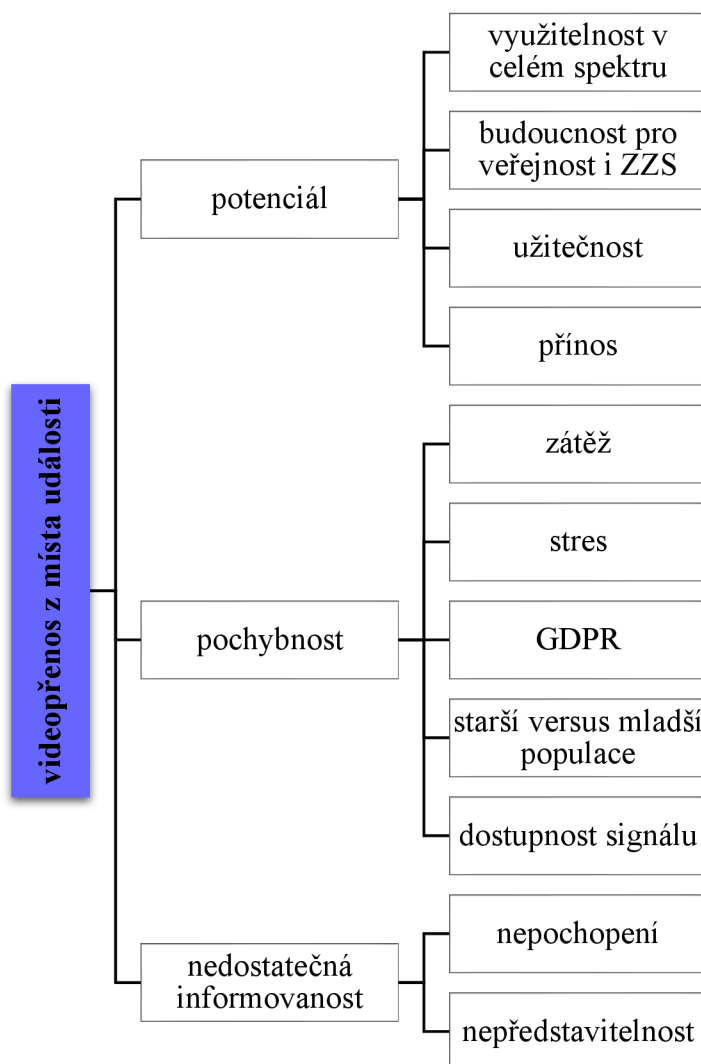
videopřenos z místa události

potenciál

využitelnost v celém spektru

budoucnost pro veřejnost i ZZS

užitečnost

přínos

pochybnost

zátěž

stres

GDPR

starší versus mladší populace

dostupnost signálu

nedostatečná informovanost

nepochopení

nepředstavitelnost